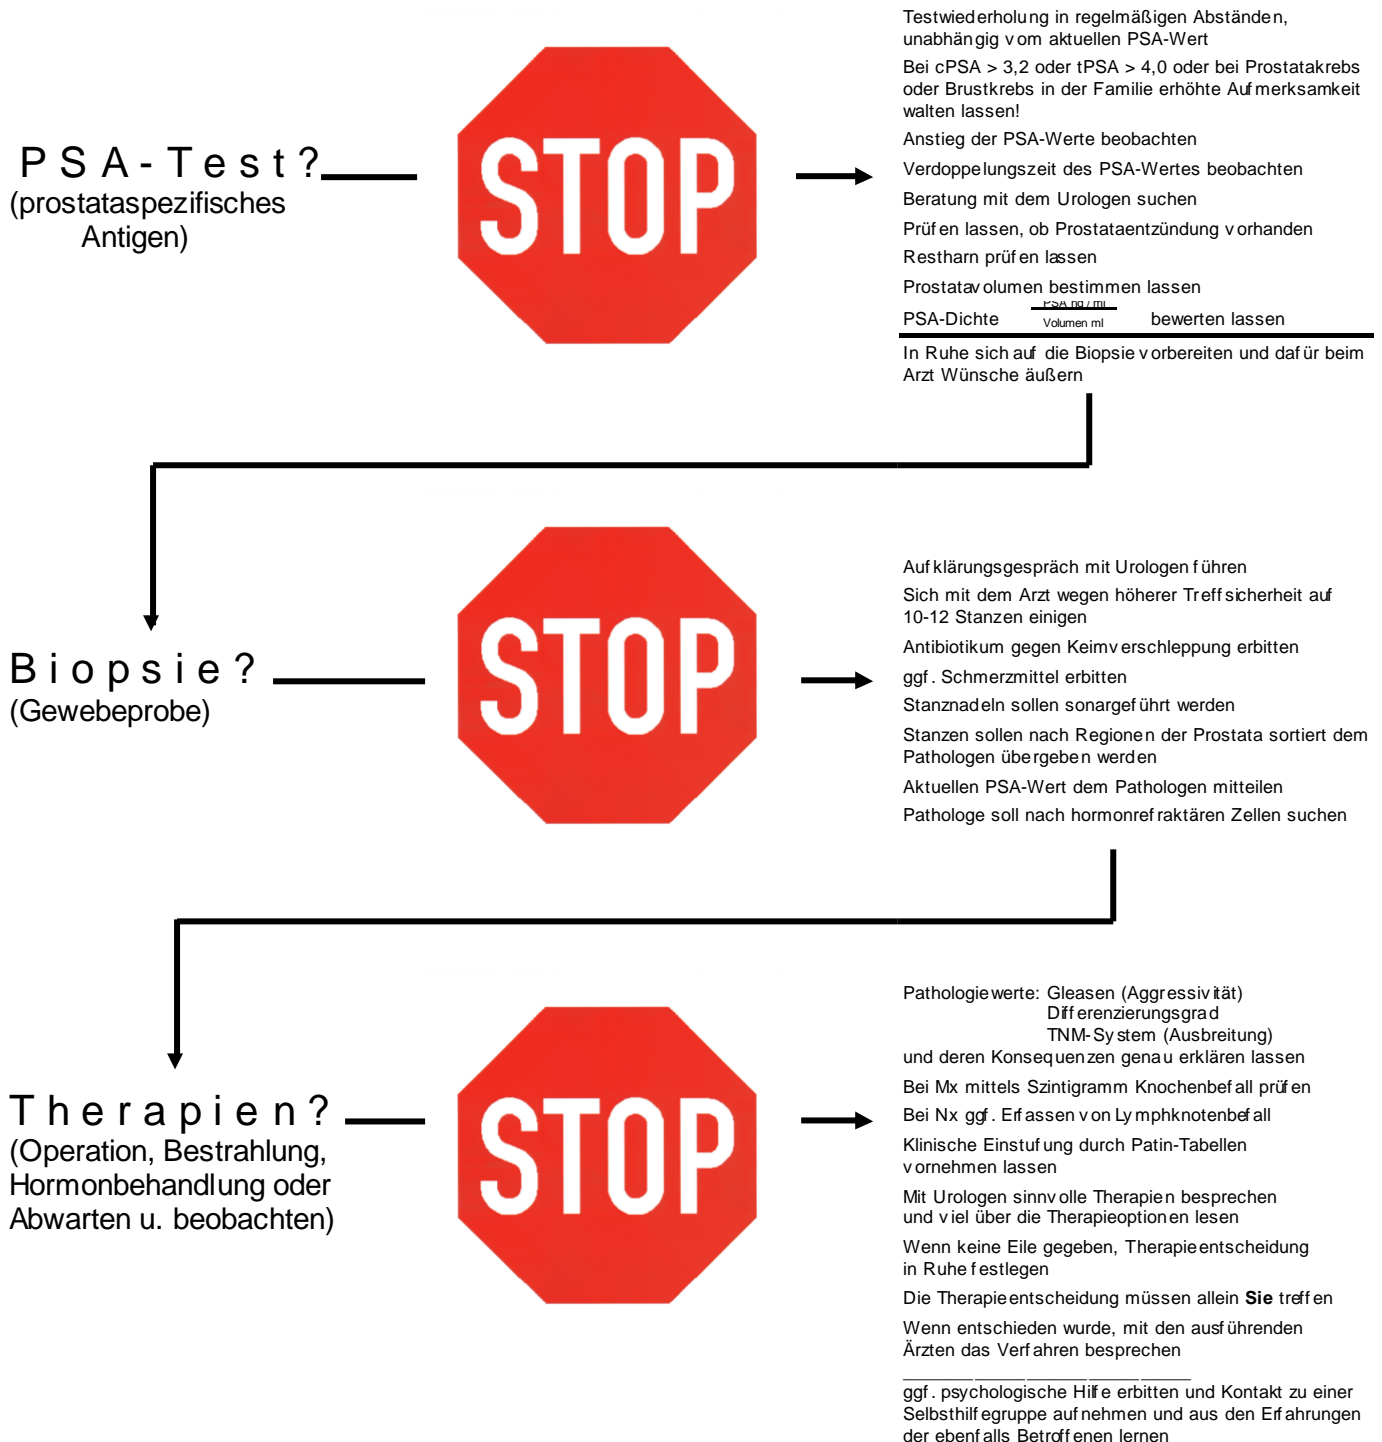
PSA-Test?
(prostataspezifisches Antigen)

STOP

Testwiederholung in regelmäßigen Abständen, unabhängig vom aktuellen PSA-Wert

Bei cPSA > 3,2 oder tPSA > 4,0 oder bei Prostatakrebs oder Brustkrebs in der Familie erhöhte Aufmerksamkeit walten lassen!

Anstieg der PSA-Werte beobachten

Verdoppelungszeit des PSA-Wertes beobachten

Beratung mit dem Urologen suchen

Prüfen lassen, ob Prostataentzündung vorhanden

Restharn prüfen lassen

Prostatavolumen bestimmen lassen

PSA-Dichte $\frac{\text{PSA ng / ml}}{\text{Volumen ml}}$ bewerten lassen

In Ruhe sich auf die Biopsie vorbereiten und dafür beim Arzt Wünsche äußern

Biopsie?
(Gewebeprobe)

STOP

Aufklärungsgespräch mit Urologen führen

Sich mit dem Arzt wegen höherer Treffsicherheit auf 10-12 Stanzen einigen

Antibiotikum gegen Keimverschleppung erbitten

ggf. Schmerzmittel erbitten

Stanznadeln sollen sonargeführt werden

Stanzen sollen nach Regionen der Prostata sortiert dem Pathologen übergeben werden

Aktuellen PSA-Wert dem Pathologen mitteilen

Pathologe soll nach hormonrefraktären Zellen suchen

Therapien?
(Operation, Bestrahlung, Hormonbehandlung oder Abwarten u. beobachten)

STOP

Pathologiewerte: Gleasen (Aggressivität)
Differenzierungsgrad
TNM-System (Ausbreitung)
und deren Konsequenzen genau erklären lassen

Bei Mx mittels Szintigramm Knochenbefall prüfen

Bei Nx ggf. Erfassen von Lymphknotenbefall

Klinische Einstufung durch Patin-Tabellen vornehmen lassen

Mit Urologen sinnvolle Therapien besprechen und viel über die Therapieoptionen lesen

Wenn keine Eile gegeben, Therapieentscheidung in Ruhe festlegen

Die Therapieentscheidung müssen allein **Sie** treffen

Wenn entschieden wurde, mit den ausführenden Ärzten das Verfahren besprechen

ggf. psychologische Hilfe erbitten und Kontakt zu einer Selbsthilfegruppe aufnehmen und aus den Erfahrungen der ebenfalls Betroffenen lernen